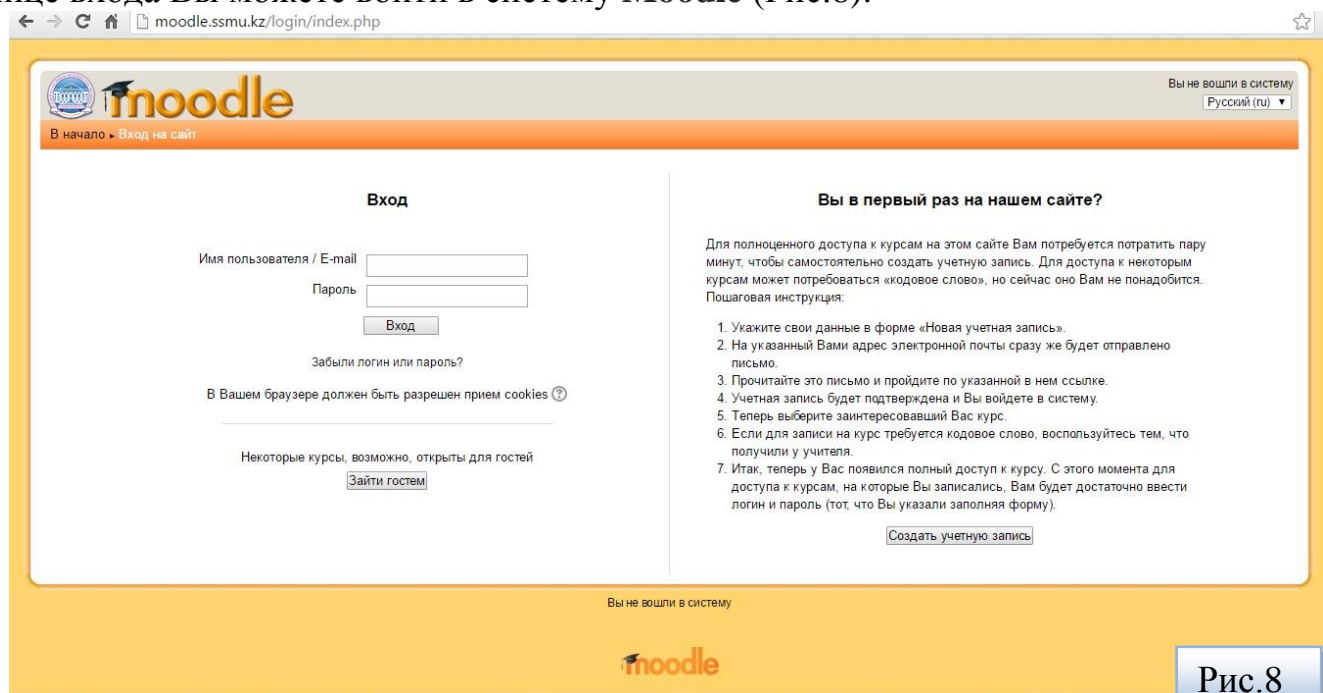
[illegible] входа Вы можете войти в систему Moodle (Рис.8).

moodle.ssmu.kz/login/index.php

moodle

Вы не вошли в систему
Русский (ru) ▼

В начало ▸ Вход на сайт

Вход

Имя пользователя / E-mail
Пароль
Вход

Забыли логин или пароль?

В Вашем браузере должен быть разрешен прием cookies

Некоторые курсы, возможно, открыты для гостей
Зайти гостем

Вы в первый раз на нашем сайте?

Для полноценного доступа к курсам на этом сайте Вам потребуется потратить пару минут, чтобы самостоятельно создать учетную запись. Для доступа к некоторым курсам может потребоваться «кодовое слово», но сейчас оно Вам не понадобится. Пошаговая инструкция:

1. Укажите свои данные в форме «Новая учетная запись».
2. На указанный Вами адрес электронной почты сразу же будет отправлено письмо.
3. Прочитайте это письмо и пройдите по указанной в нем ссылке.
4. Учетная запись будет подтверждена и Вы войдете в систему.
5. Теперь выберите заинтересовавший Вас курс.
6. Если для записи на курс требуется кодовое слово, воспользуйтесь тем, что получили у учителя.
7. Итак, теперь у Вас появился полный доступ к курсу. С этого момента для доступа к курсам, на которые Вы записались, Вам будет достаточно ввести логин и пароль (тот, что Вы указали заполняя форму).

Создать учетную запись

Вы не вошли в систему

moodle

Рис.8